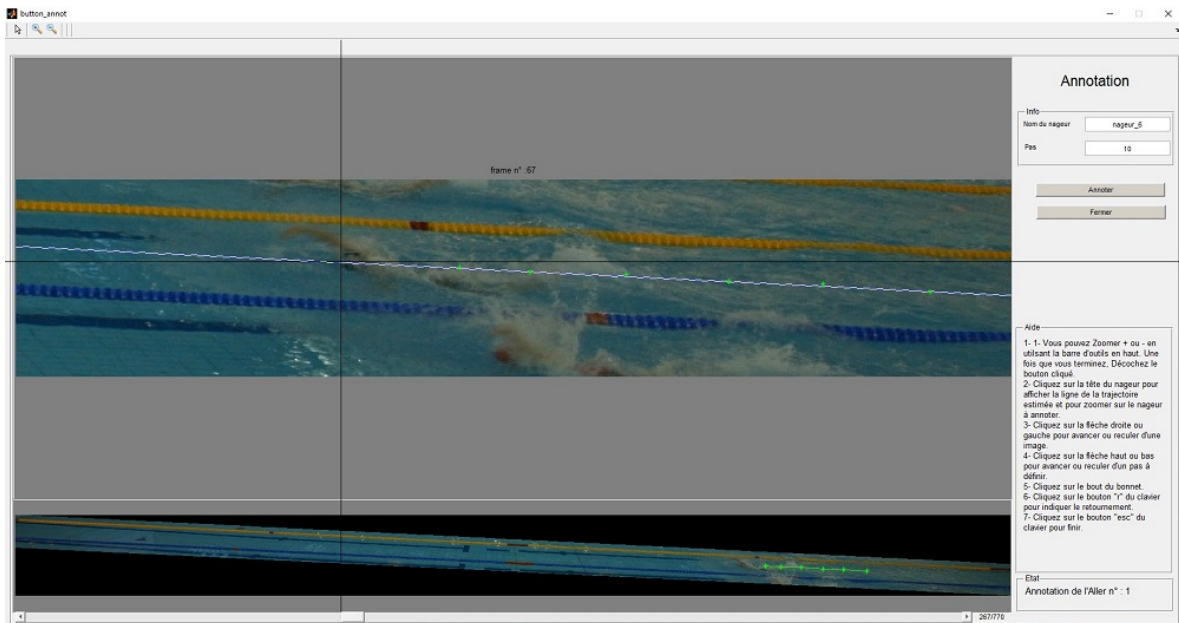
button_annot

frame n° :67

Annotation

Info

Nom du nageur

nageur_6

Pas

10

Annoter

Fermer

Aide

1- 1- Vous pouvez Zoomer + ou - en utilisant la barre d'outils en haut. Une fois que vous terminez, Décochez le bouton cliqué.
2- Cliquez sur la tête du nageur pour afficher la ligne de la trajectoire estimée et pour zoomer sur le nageur à annoter.
3- Cliquez sur la flèche droite ou gauche pour avancer ou reculer d'une image.
4- Cliquez sur la flèche haut ou bas pour avancer ou reculer d'un pas à définir.
5- Cliquez sur le bout du bonnet.
6- Cliquez sur le bouton "r" du clavier pour indiquer le retournement.
7- Cliquez sur le bouton "esc" du clavier pour finir.

Etat

Annotation de l'Aller n° : 1

267/770